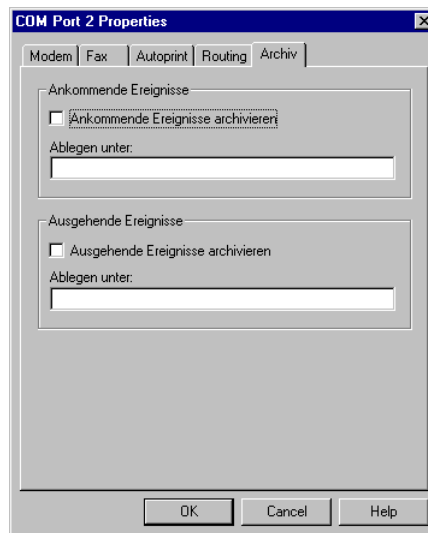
COM Port 2 Properties

Modem | Fax | Autoprint | Routing | Archiv

Ankommende Ereignisse

Ankommende Ereignisse archivieren

Ablegen unter:

Ausgehende Ereignisse

Ausgehende Ereignisse archivieren

Ablegen unter:

OK | Cancel | Help